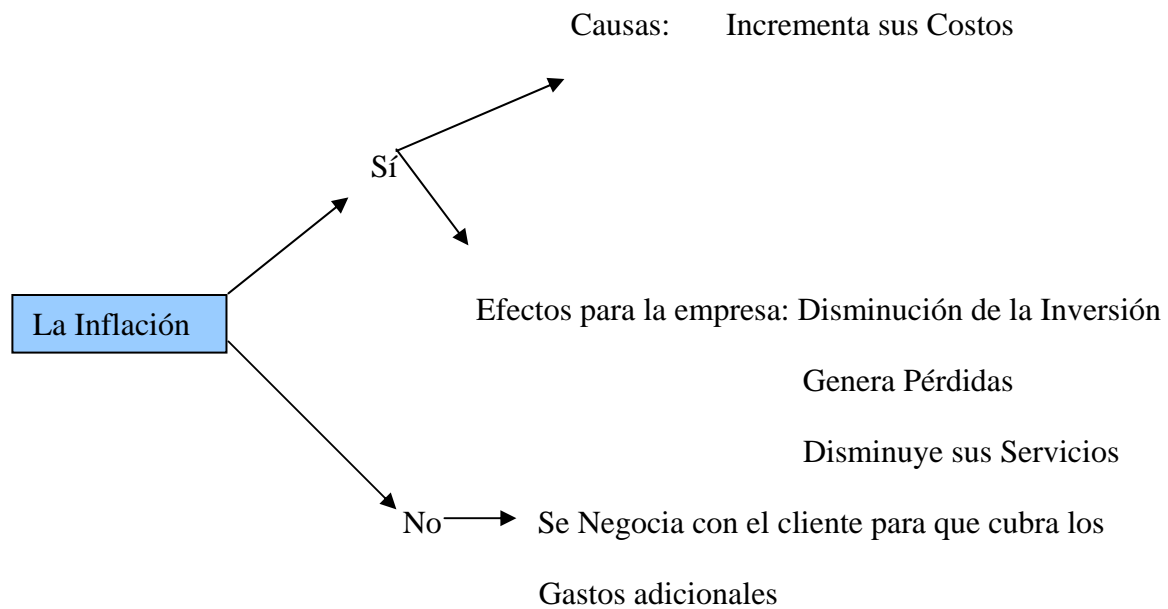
Causas: Incrementa sus Costos

Sí

La Inflación

Efectos para la empresa: Disminución de la Inversión

Genera Pérdidas

Disminuye sus Servicios

No

Se Negocia con el cliente para que cubra los Gastos adicionales